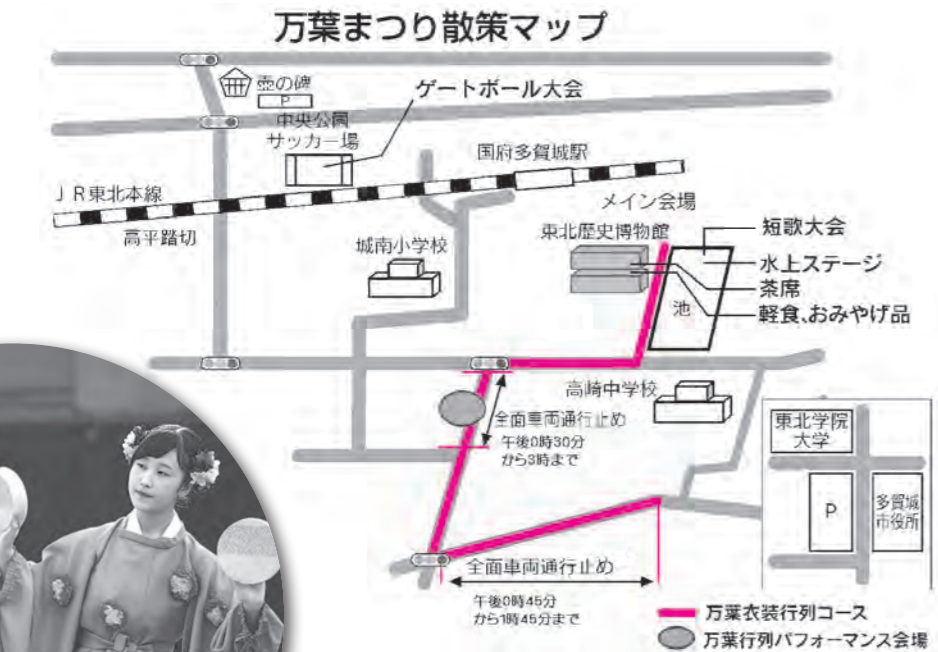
万葉まつり散策マップ

壺の碑

P

中央公園

サッカー場

ゲートボール大会

国府多賀城駅

JR東北本線

高平踏切

メイン会場

東北歴史博物館

短歌大会

水上ステージ

茶席

軽食、おみやげ品

池

城南小学校

高崎中学校

全面車両通行止め

午後0時30分から3時まで

東北学院大学

P

多賀城市役所

全面車両通行止め

午後0時45分から1時45分まで

万葉衣装行列コース

万葉行列パフォーマンス会場